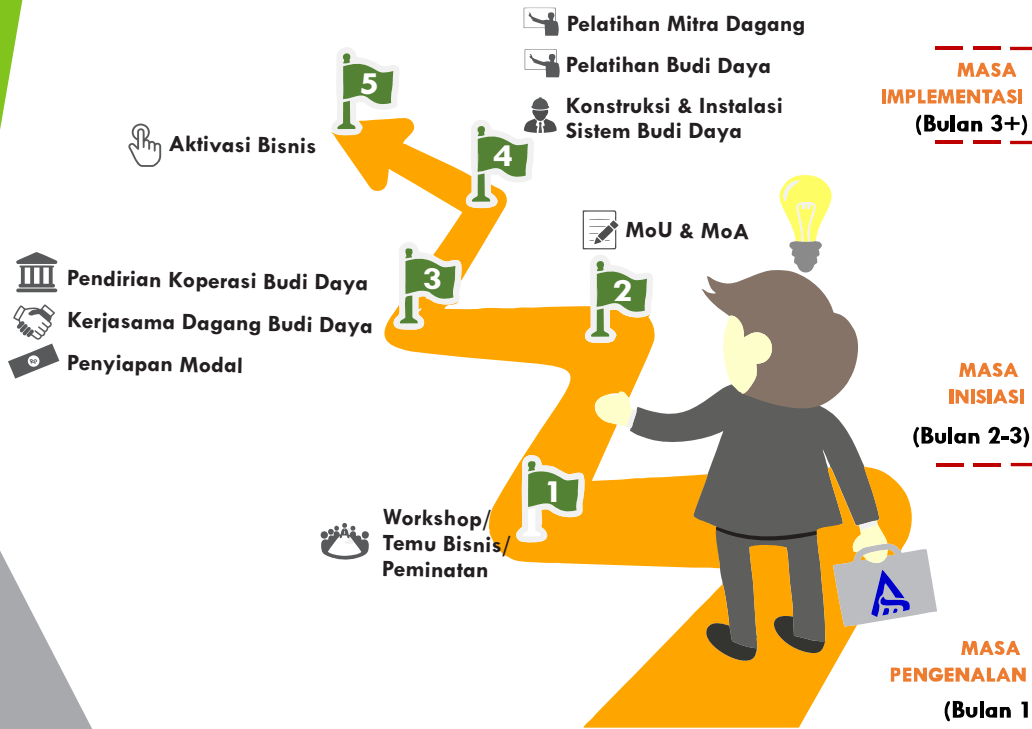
Pelatihan Mitra Dagang

Pelatihan Budi Daya

Konstruksi & Instalasi Sistem Budi Daya

MASA IMPLEMENTASI (Bulan 3+)

5

Aktivasi Bisnis

4

MoU & MoA

3

2

Pendirian Koperasi Budi Daya

Kerjasama Dagang Budi Daya

Penyiapan Modal

MASA INISIASI

(Bulan 2-3)

1

Workshop/ Temu Bisnis/ Peminatan

MASA PENGENALAN

(Bulan 1